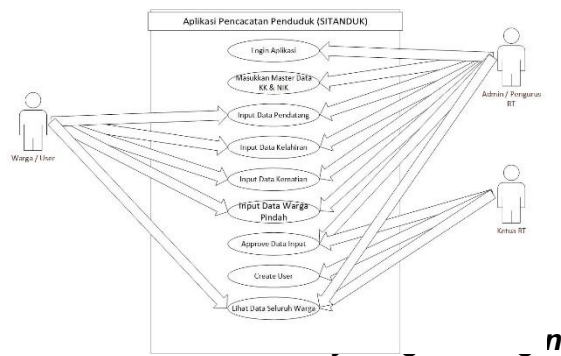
Aplikasi Pencacatan Penduduk (SITANDUK)

Login Aplikasi

Masukkan Master Data KK & NIK

Input Data Pendatang

Input Data Kelahiran

Input Data Kematian

Input Data Warga Pindah

Approve Data Input

Create User

Lihat Data Seluruh Warga

Admin / Pengurus RT

Warga / User

Ketua RT

n